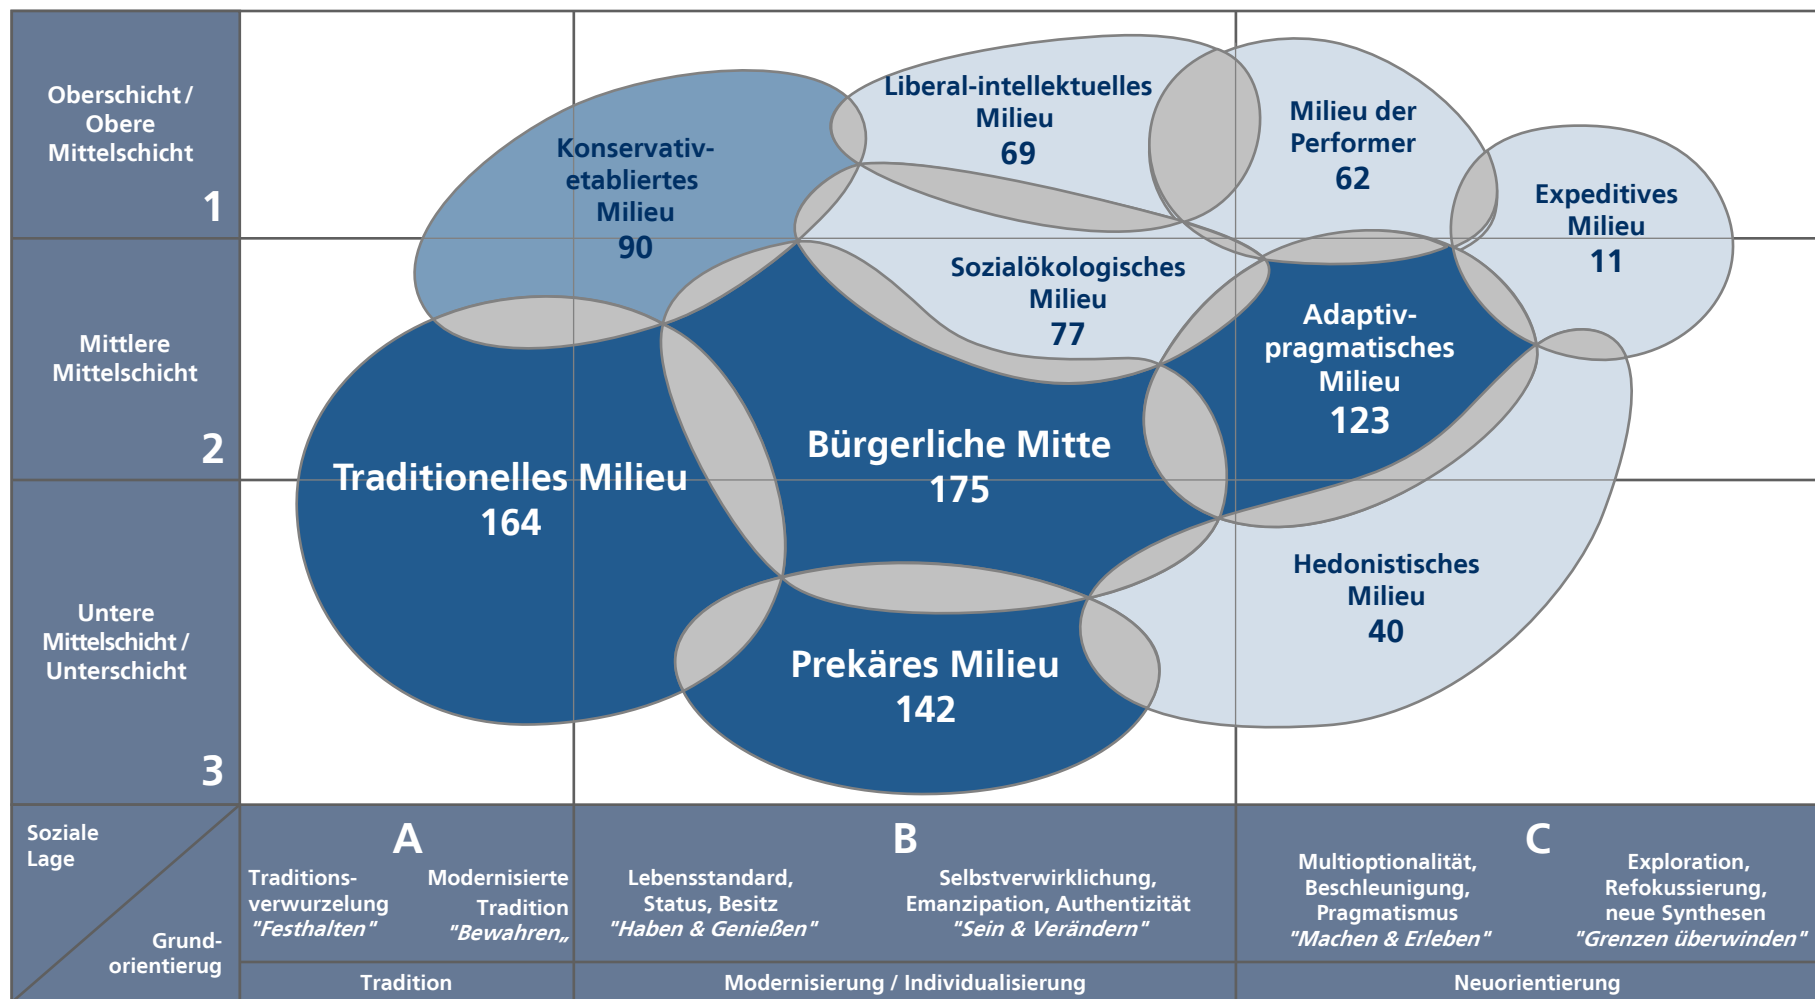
Oberschicht / Obere Mittelschicht
1

Mittlere Mittelschicht
2

Untere Mittelschicht / Unterschicht
3

Konservativ-etabliertes Milieu
90

Liberal-intellektuelles Milieu
69

Milieu der Performer
62

Expeditives Milieu
11

Sozialökologisches Milieu
77

Adaptiv-pragmatisches Milieu
123

Bürgerliche Mitte
175

Traditionelles Milieu
164

Hedonistisches Milieu
40

Prekäres Milieu
142

Soziale Lage

Grund-orientierug

A
Traditions-verwurzelung
"Festhalten"
Modernisierte Tradition
"Bewahren„

B
Lebensstandard, Status, Besitz
"Haben & Genießen"
Selbstverwirklichung, Emanzipation, Authentizität
"Sein & Verändern"

C
Multioptionalität, Beschleunigung, Pragmatismus
"Machen & Erleben"
Exploration, Refokussierung, neue Synthesen
"Grenzen überwinden"

Tradition
Modernisierung / Individualisierung
Neuorientierung